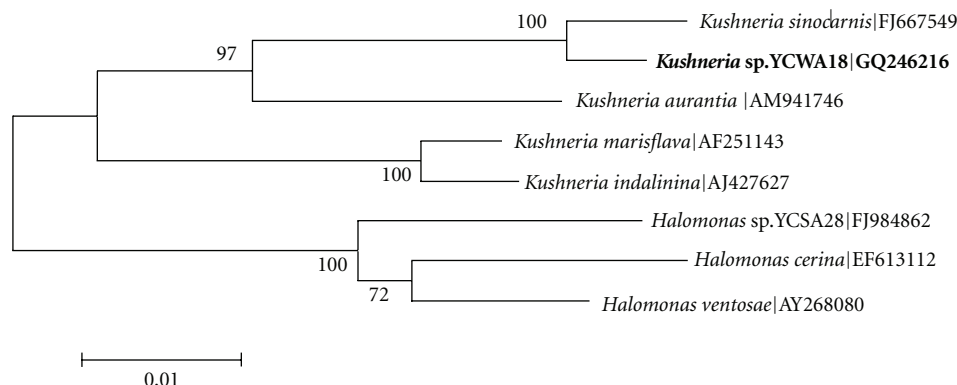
100
Kushneria sinocarnis|FJ667549
97
Kushneria sp.YCWA18|GQ246216
Kushneria aurantia |AM941746
Kushneria marisflava|AF251143
100
Kushneria indalinina|AJ427627
Halomonas sp.YCSA28|FJ984862
100
Halomonas cerina|EF613112
72
Halomonas ventosae|AY268080
0.01